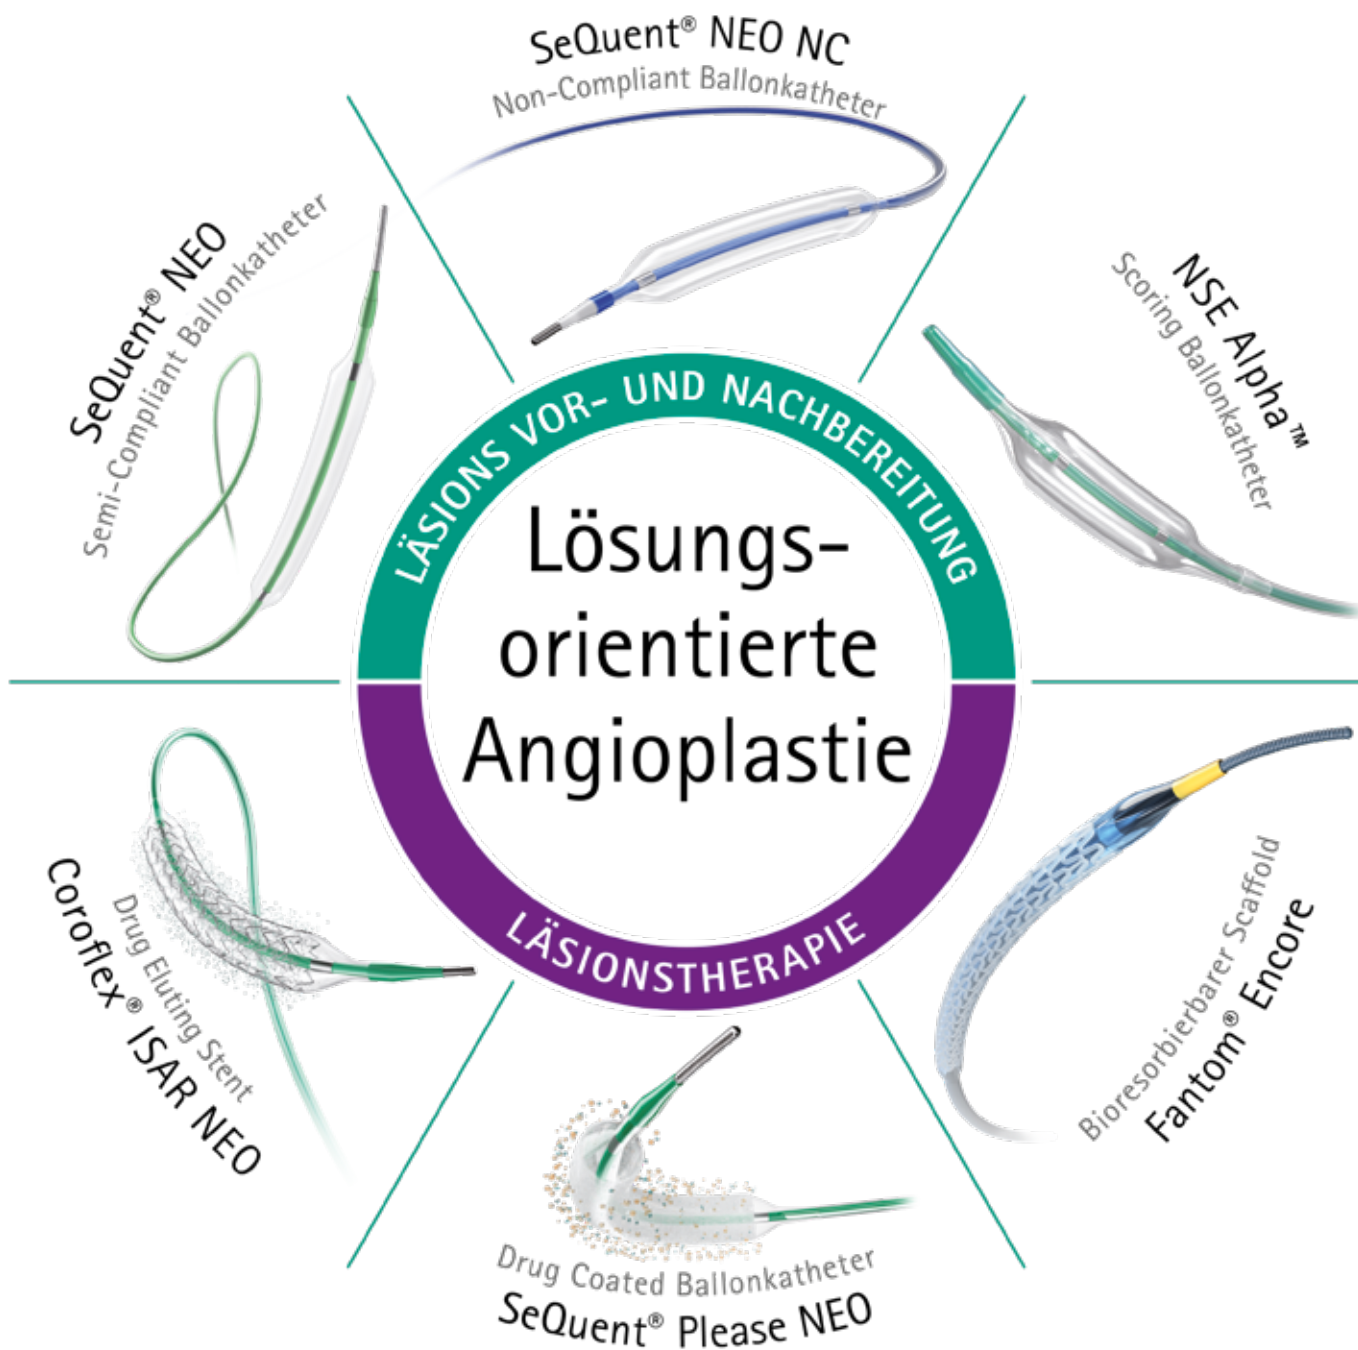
SeQuent® NEO NC
Non-Compliant Ballonkatheter

NSE Alpha™
Scoring Ballonkatheter

Fantom® Encore
Bioresorbierbarer Scaffold

SeQuent® Please NEO
Drug Coated Ballonkatheter

Coroflex® ISAR NEO
Drug Eluting Stent

SeQuent® NEO
Semi-Compliant Ballonkatheter

LÄSIONS VOR- UND NACHBEREITUNG

Lösungsorientierte Angioplastie

LÄSIONSTHERAPIE